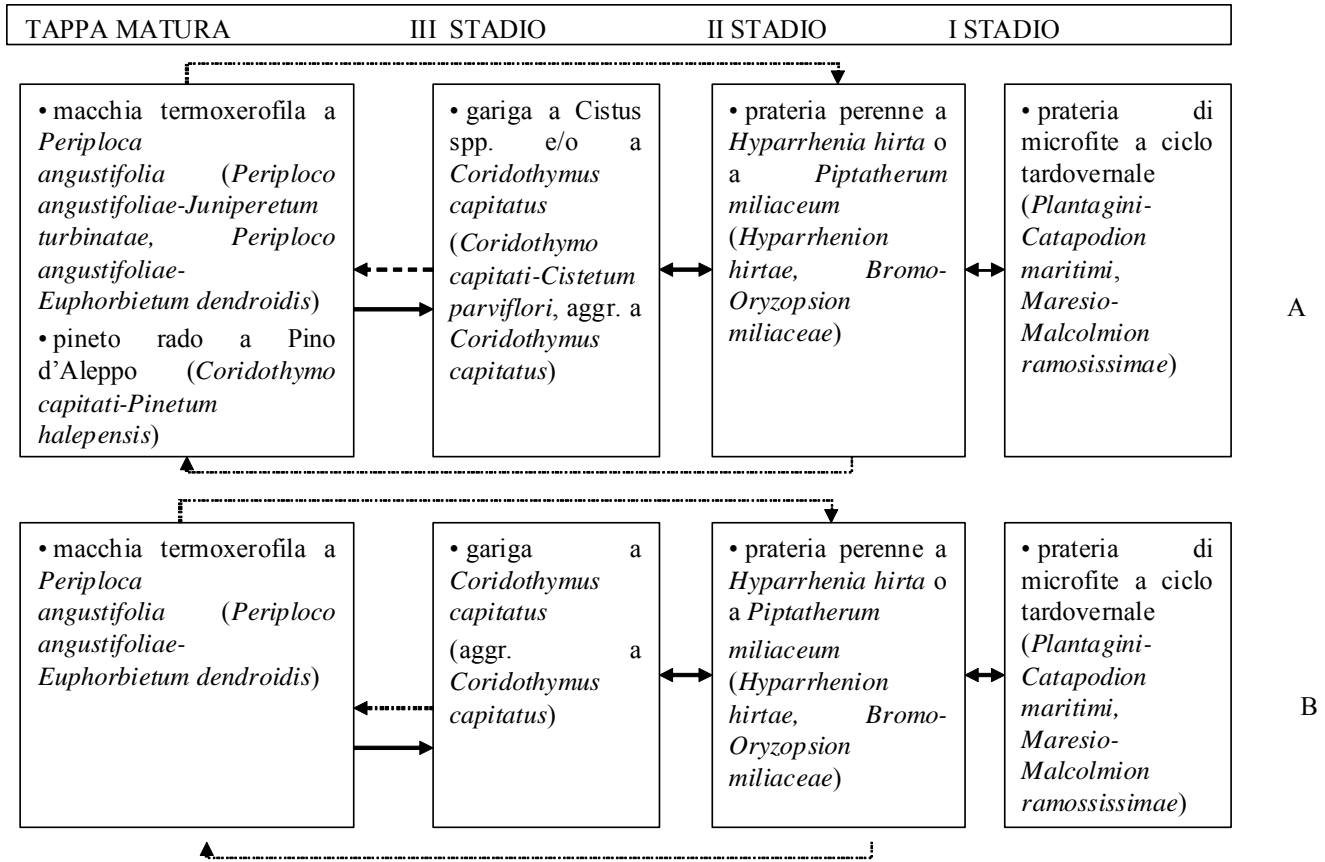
TAPPA MATURA III STADIO II STADIO I STADIO

• macchia termoxerofila a *Periploca angustifolia* (*Periploco angustifoliae-Juniperetum turbinatae, Periploco angustifoliae-Euphorbietum dendroidis*)
• pineto rado a Pino d'Aleppo (*Coridothymo capitati-Pinetum halepensis*)

• gariga a Cistus spp. e/o a *Coridothymus capitatus* (*Coridothymo capitati-Cistetum parviflori*, aggr. a *Coridothymus capitatus*)

• prateria perenne a *Hyparrhenia hirta* o a *Piptatherum miliaceum* (*Hyparrhenion hirtae, Bromo-Oryzopsion miliaceae*)

• prateria di microfite a ciclo tardovernale (*Plantagini-Catapodion maritimi*, *Maresio-Malcolmion ramosissimae*)

A

• macchia termoxerofila a *Periploca angustifolia* (*Periploco angustifoliae-Euphorbietum dendroidis*)

• gariga a *Coridothymus capitatus* (aggr. a *Coridothymus capitatus*)

• prateria perenne a *Hyparrhenia hirta* o a *Piptatherum miliaceum* (*Hyparrhenion hirtae, Bromo-Oryzopsion miliaceae*)

• prateria di microfite a ciclo tardovernale (*Plantagini-Catapodion maritimi, Maresio-Malcolmion ramosissimae*)

B